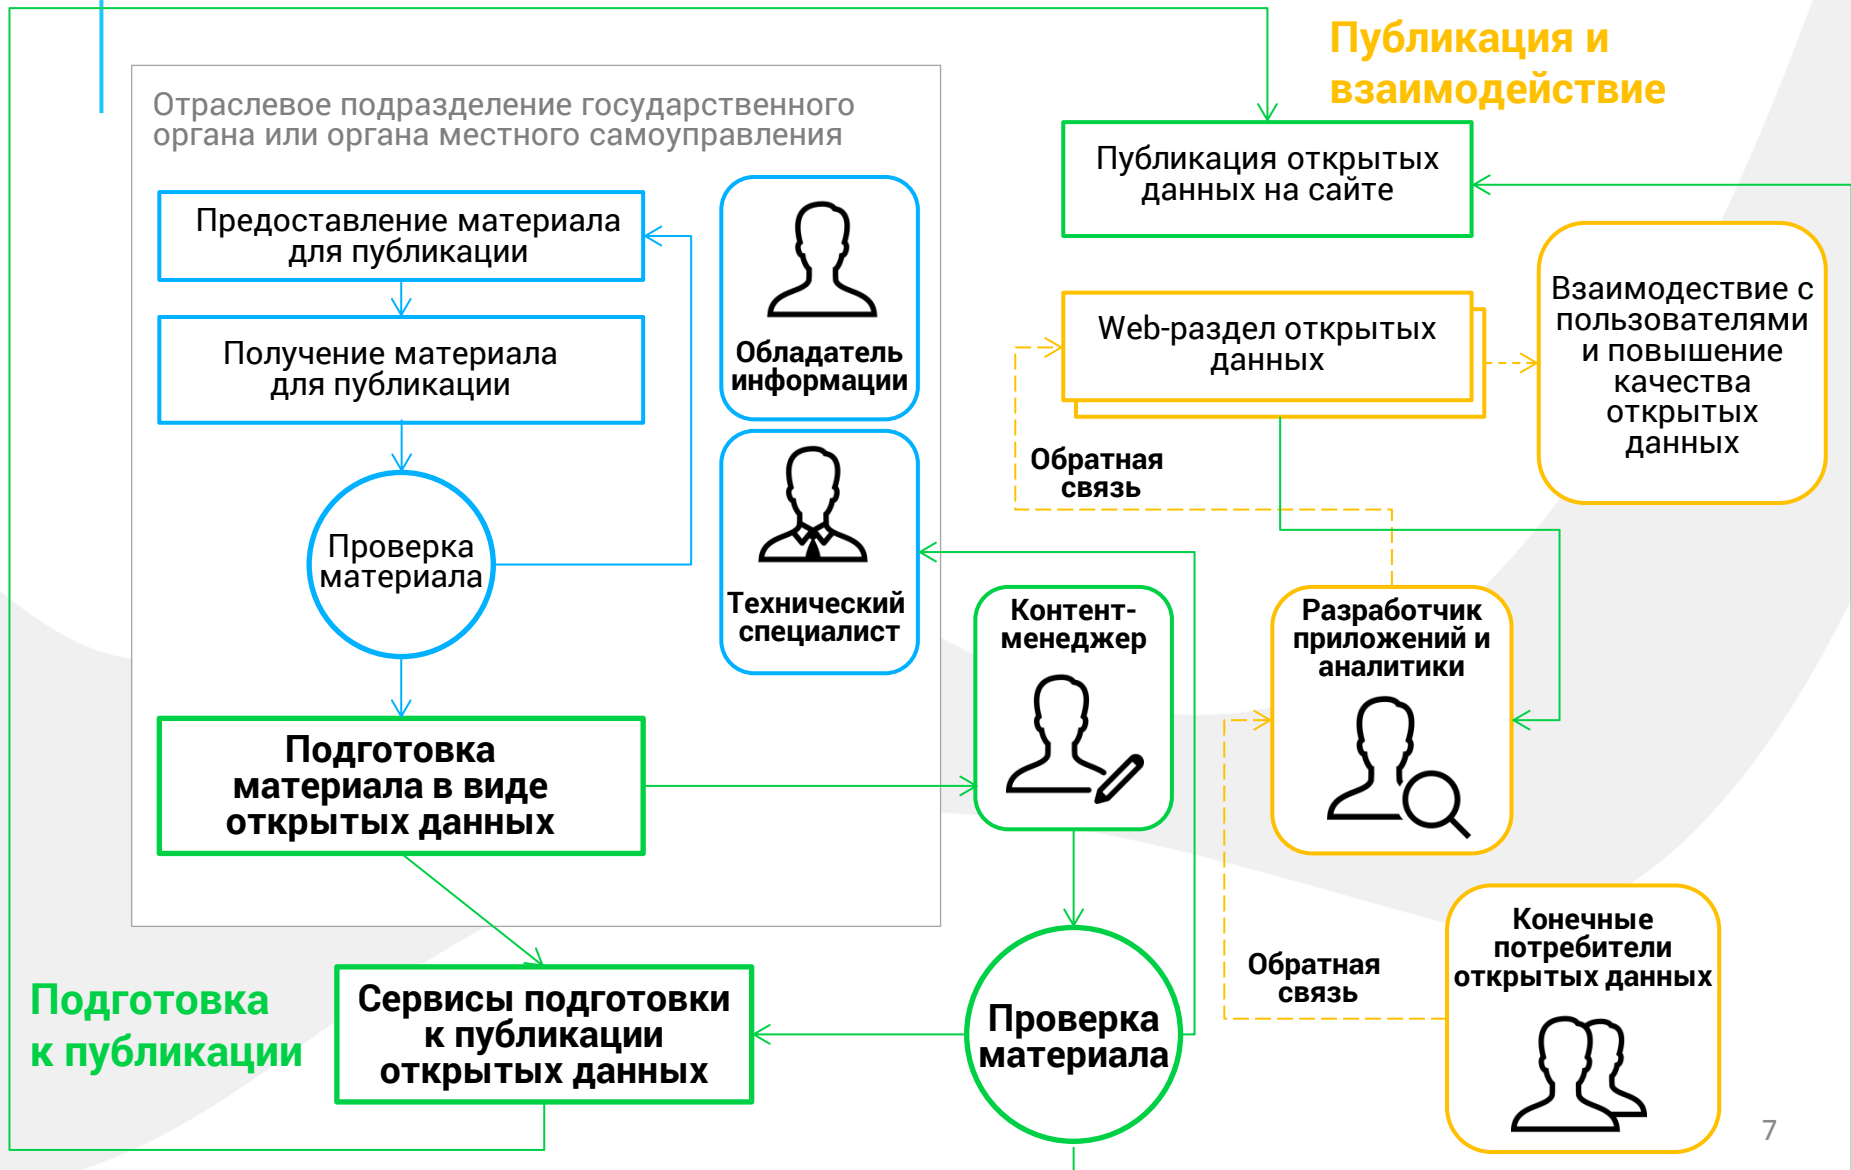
Публикация и взаимодействие

Отраслевое подразделение государственного органа или органа местного самоуправления

Предоставление материала для публикации

Получение материала для публикации

Проверка материала

Обладатель информации

Технический специалист

Подготовка материала в виде открытых данных

Публикация открытых данных на сайте

Web-раздел открытых данных

Взаимодествие с пользователями и повышение качества открытых данных

Обратная связь

Контент-менеджер

Разработчик приложений и аналитики

Конечные потребители открытых данных

Обратная связь

Проверка материала

Сервисы подготовки к публикации открытых данных

Подготовка к публикации

7